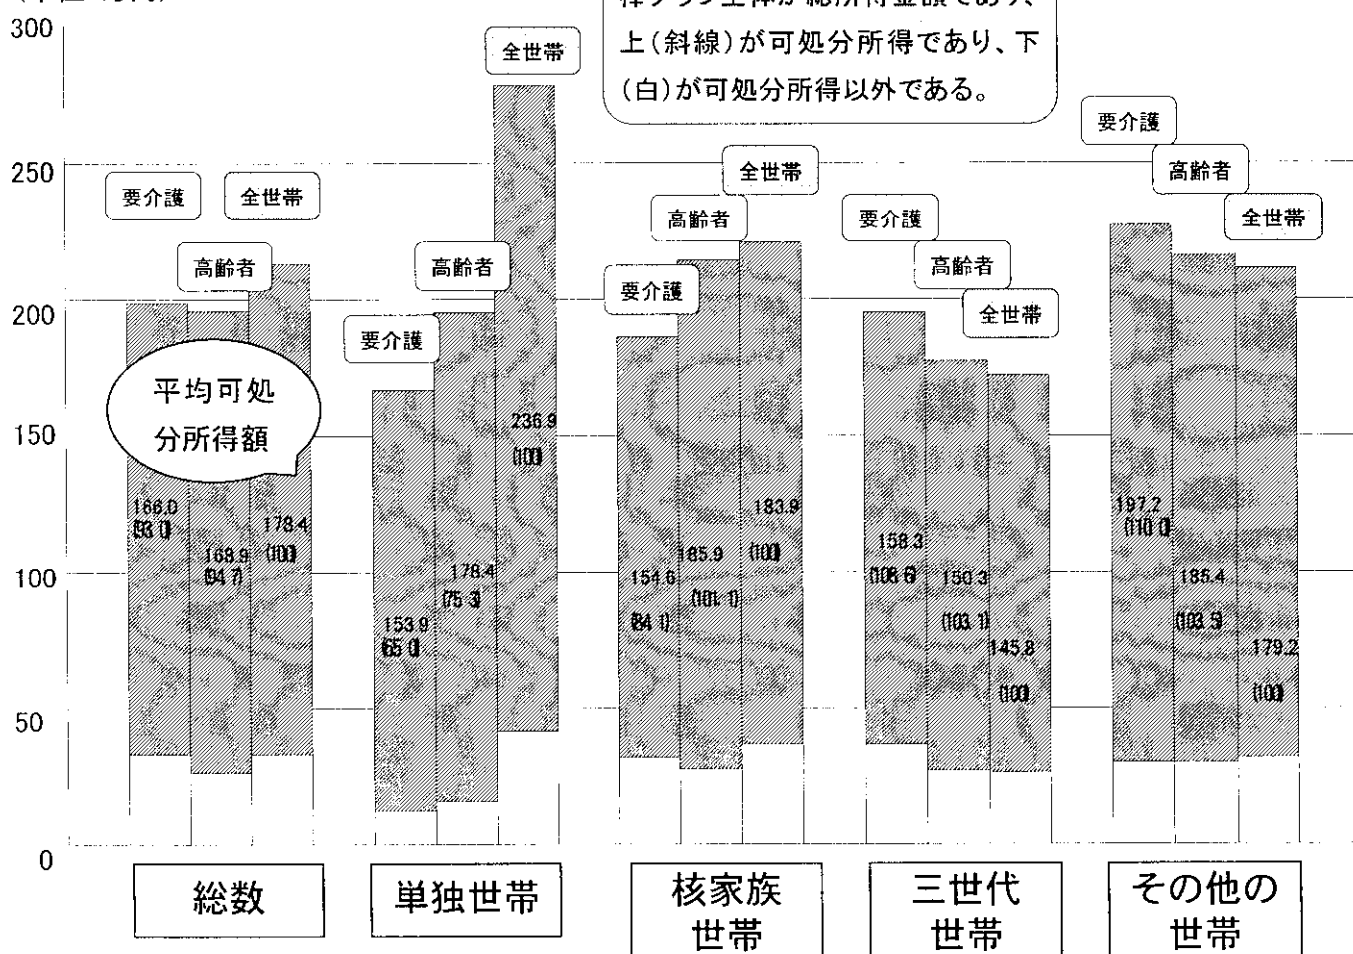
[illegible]

300

250

200

150

100

50

0

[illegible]が総所得金額であり、上（斜線）が可処分所得であり、下（白）が可処分所得以外である。

要介護
全世帯
高齢者
平均可処分所得額
166.0
(93.0)
168.9
(94.7)
178.4
(100)

全世帯
高齢者
要介護
236.9
(100)
178.4
(75.3)
153.9
(65.0)

全世帯
高齢者
要介護
183.9
(100)
185.9
(101.1)
154.6
(84.1)

要介護
高齢者
全世帯
158.3
(108.6)
150.3
(103.1)
145.8
(100)

要介護
高齢者
全世帯
197.2
(110.0)
185.4
(103.5)
179.2
(100)

総数
単独世帯
核家族世帯
三世代世帯
その他の世帯